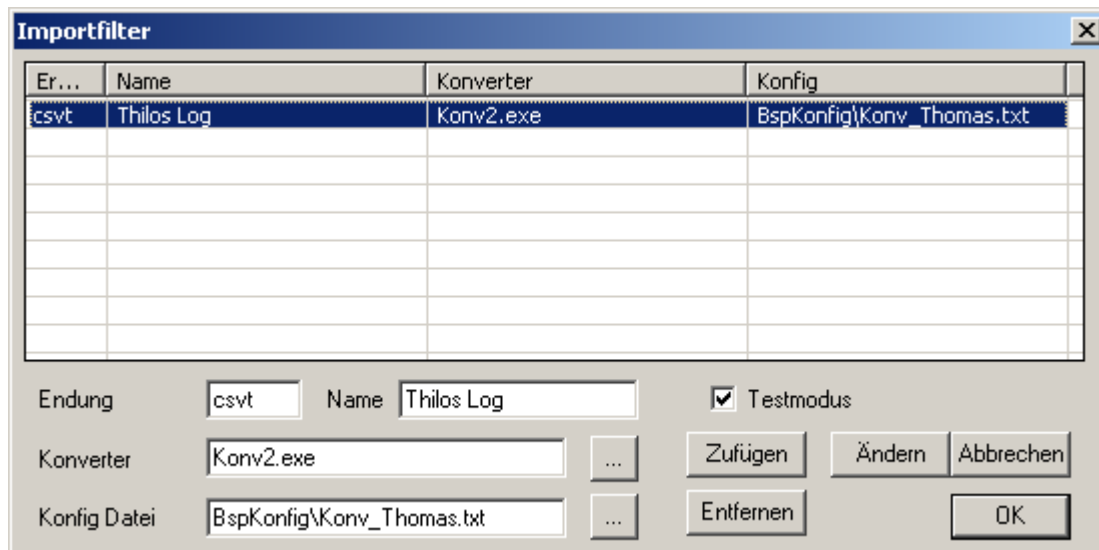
Importfilter

| Er... | Name | Konverter | Konfig |
|---|---|---|---|
| csvt | Thilos Log | Konv2.exe | BspKonfig\Konv_Thomas.txt |

Endung csvt Name Thilos Log

Testmodus

Konverter Konv2.exe ...

Zufügen Ändern Abbrechen

Konfig Datei BspKonfig\Konv_Thomas.txt ...

Entfernen

OK